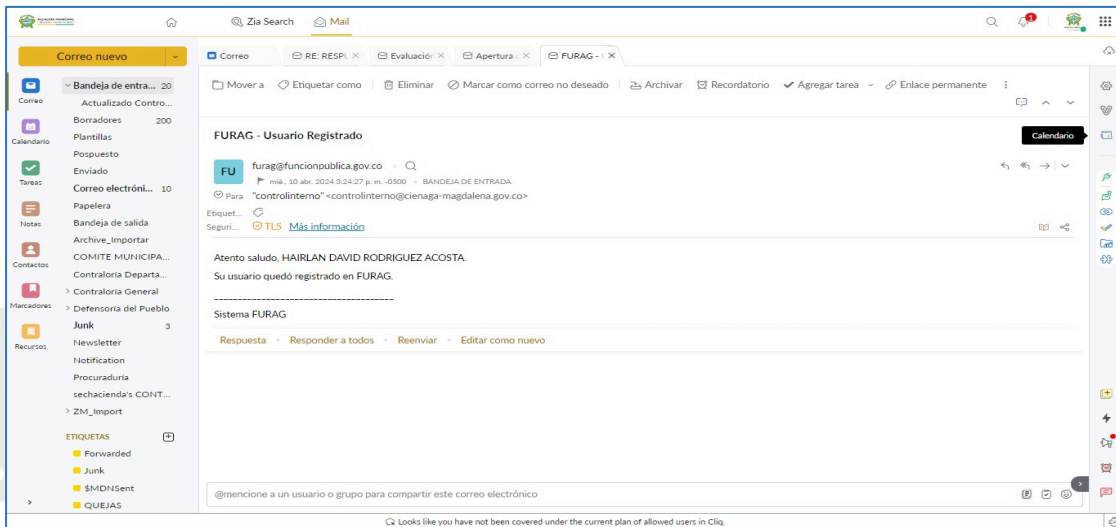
Zia Search Mail

Correo nuevo

Correo
Calendario
Tareas
Notas
Contactos
Marcadores
Recursos

Bandeja de entra... 20
Actualizado Contro...
Borradores 200
Plantillas
Pospuesto
Enviado
Correo electróni... 10
Papelera
Bandeja de salida
Archive_Importar
COMITE MUNICIPA...
Contraloria Departa...
> Contraloria General
> Defensoria del Pueblo
Junk 3
Newsletter
Notification
Procuraduria
sechacienda's CONT...
> ZM_Import

ETIQUETAS
Forwarded
Junk
$MDNSent
QUEJAS

Correo | RE: RESPI × | Evaluación × | Apertura × | FURAG - ×

Mover a | Etiquetar como | Eliminar | Marcar como correo no deseado | Archivar | Recordatorio | Agregar tarea | Enlace permanente

FURAG - Usuario Registrado

Calendario

FU furag@funcionpublica.gov.co
mié., 10 abr. 2024 3:24:27 p. m. -0500 • BANDEJA DE ENTRADA
Para "controlinterno" <controlinterno@cienaga-magdalena.gov.co>
Etiquet...
Seguri... TLS Más información

Atento saludo, HAIRLAN DAVID RODRIGUEZ ACOSTA.
Su usuario quedó registrado en FURAG.

---------------------------------------
Sistema FURAG

Respuesta • Responder a todos • Reenviar • Editar como nuevo

@mencione a un usuario o grupo para compartir este correo electrónico

Looks like you have not been covered under the current plan of allowed users in Cliq.